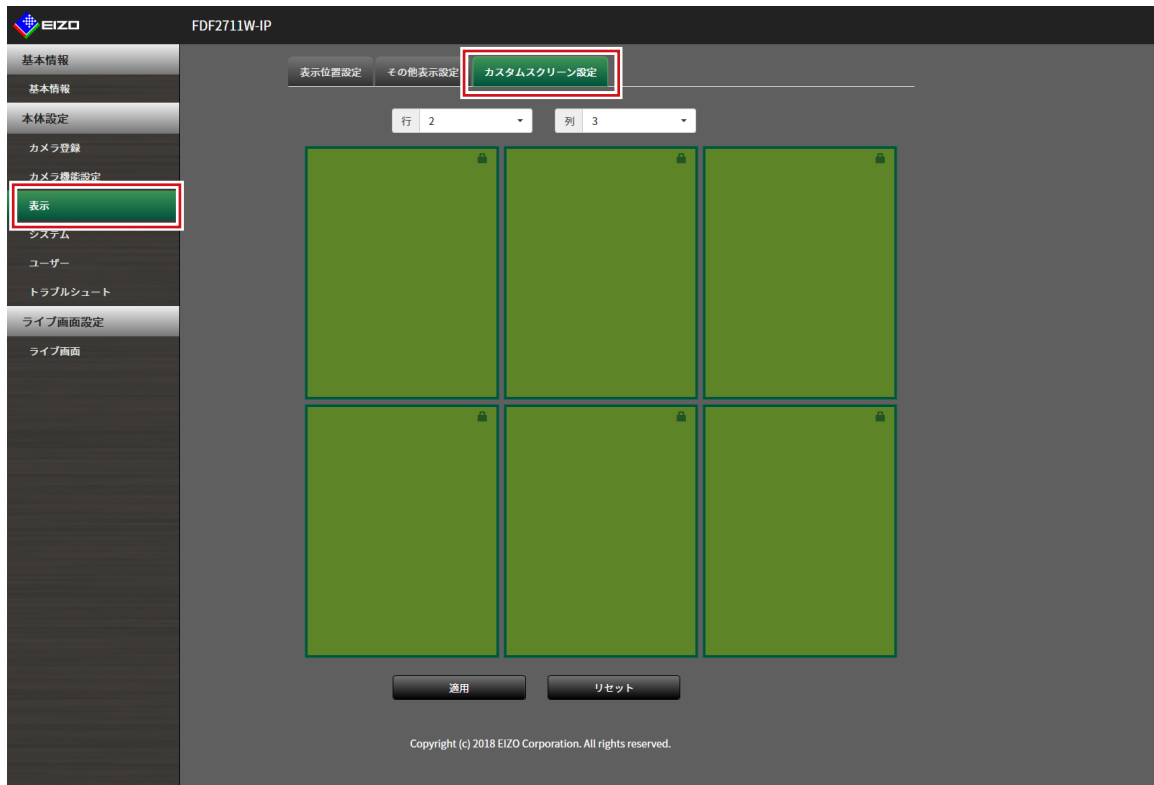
EIZO

FDF2711W-IP

基本情報

基本情報

本体設定

カメラ登録

カメラ機能設定

表示

システム

ユーザー

トラブルシュート

ライブ画面設定

ライブ画面

表示位置設定

その他表示設定

カスタムスクリーン設定

行 2

列 3

適用

リセット

Copyright (c) 2018 EIZO Corporation. All rights reserved.